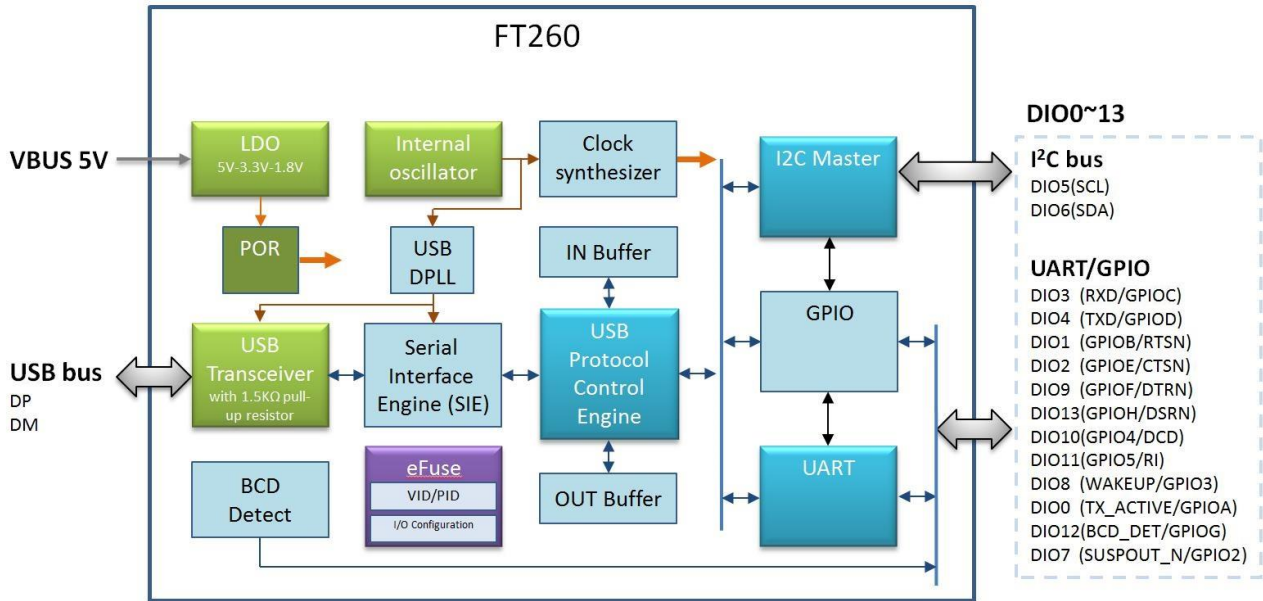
FT260

VBUS 5V

LDO
5V-3.3V-1.8V

Internal oscillator

Clock synthesizer

I2C Master

POR

USB DPLL

IN Buffer

GPIO

USB bus
DP
DM

USB Transceiver
with 1.5KΩ pull-up resistor

Serial Interface Engine (SIE)

USB Protocol Control Engine

eFuse
VID/PID
I/O Configuration

BCD Detect

OUT Buffer

UART

DIO0~13

I$^2$C bus
DIO5(SCL)
DIO6(SDA)

UART/GPIO
DIO3 (RXD/GPIOC)
DIO4 (TXD/GPIOD)
DIO1 (GPIOB/RTSN)
DIO2 (GPIOE/CTSN)
DIO9 (GPIOF/DTRN)
DIO13(GPIOH/DSRN)
DIO10(GPIO4/DCD)
DIO11(GPIO5/RI)
DIO8 (WAKEUP/GPIO3)
DIO0 (TX_ACTIVE/GPIOA)
DIO12(BCD_DET/GPIOG)
DIO7 (SUSPOUT_N/GPIO2)